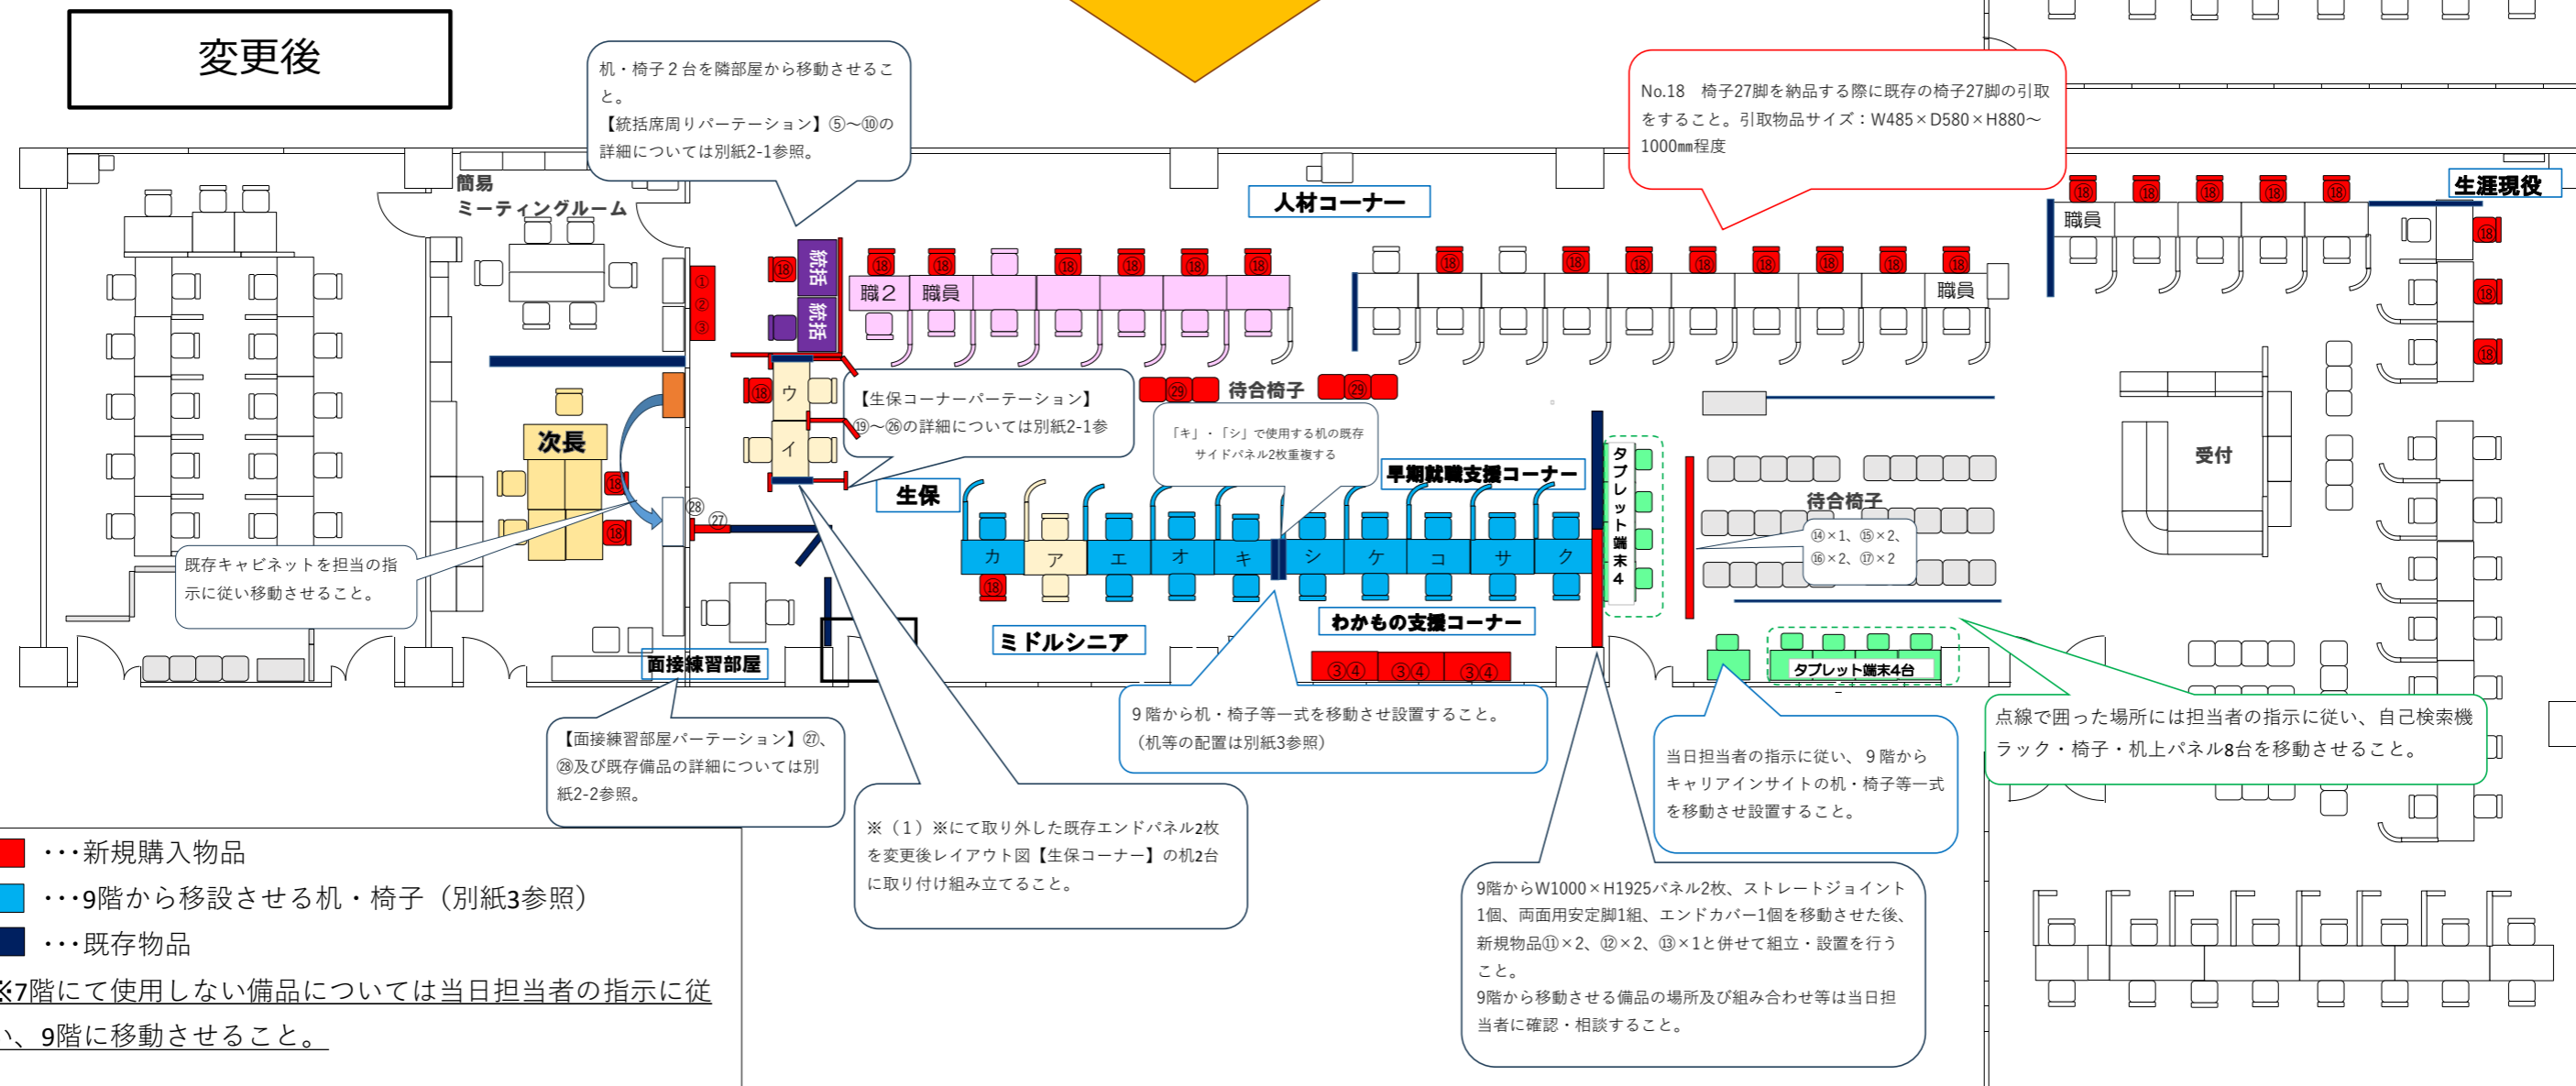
変更後

机・椅子２台を隣部屋から移動させること。
【統括席周りパーテーション】⑤〜⑩の詳細については別紙2-1参照。

No.18　椅子27脚を納品する際に既存の椅子27脚の引取をすること。引取物品サイズ：W485×D580×H880〜1000㎜程度

簡易ミーティングルーム

人材コーナー

生涯現役

職員

統括

統括

職２　職員

職員

①②③

⑱

⑱ ⑱ ⑱ ⑱ ⑱ ⑱

⑱ ⑱ ⑱ ⑱ ⑱ ⑱ ⑱ ⑱ ⑱

⑱ ⑱ ⑱ ⑱ ⑱

⑱ ⑱ ⑱

ウ

イ

⑱

【生保コーナーパーテーション】⑲〜㉖の詳細については別紙2-1参

㉙ 待合椅子 ㉙

「キ」・「シ」で使用する机の既存サイドパネル2枚重複する

早期就職支援コーナー

タブレット端末４

受付

待合椅子

⑭×1、⑮×2、⑯×2、⑰×2

次長

⑱

⑱

㉘ ㉗

生保

カ ア エ オ キ シ ケ コ サ ク

⑱

既存キャビネットを担当の指示に従い移動させること。

わかもの支援コーナー

ミドルシニア

面接練習部屋

③④ ③④ ③④

タブレット端末4台

9階から机・椅子等一式を移動させ設置すること。（机等の配置は別紙3参照）

当日担当者の指示に従い、９階からキャリアインサイトの机・椅子等一式を移動させ設置すること。

点線で囲った場所には担当者の指示に従い、自己検索機ラック・椅子・机上パネル8台を移動させること。

【面接練習部屋パーテーション】㉗、㉘及び既存備品の詳細については別紙2-2参照。

※（１）※にて取り外した既存エンドパネル2枚を変更後レイアウト図【生保コーナー】の机2台に取り付け組み立てること。

9階からW1000×H1925パネル2枚、ストレートジョイント1個、両面用安定脚1組、エンドカバー1個を移動させた後、新規物品⑪×2、⑫×2、⑬×1と併せて組立・設置を行うこと。
9階から移動させる備品の場所及び組み合わせ等は当日担当者に確認・相談すること。

・・・新規購入物品
・・・9階から移設させる机・椅子（別紙3参照）
・・・既存物品
※7階にて使用しない備品については当日担当者の指示に従い、9階に移動させること。